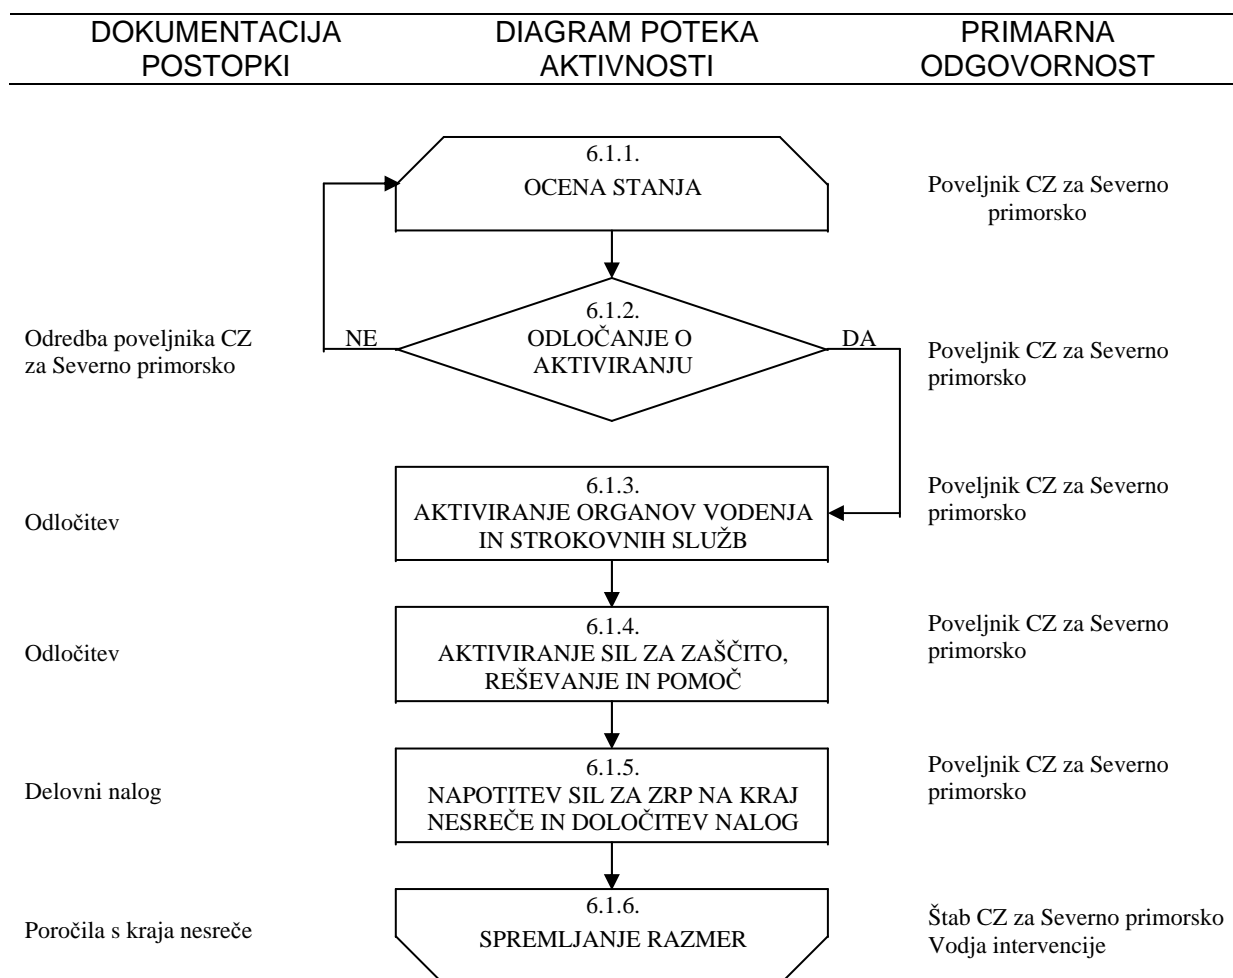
DOKUMENTACIJA POSTOPKI

DIAGRAM POTEKA AKTIVNOSTI

PRIMARNA ODGOVORNOST

6.1.1.
OCENA STANJA

Poveljnik CZ za Severno primorsko

Odredba poveljnika CZ za Severno primorsko

NE

6.1.2.
ODLOČANJE O AKTIVIRANJU

DA

Poveljnik CZ za Severno primorsko

Odločitev

6.1.3.
AKTIVIRANJE ORGANOV VODENJA IN STROKOVNIH SLUŽB

Poveljnik CZ za Severno primorsko

Odločitev

6.1.4.
AKTIVIRANJE SIL ZA ZAŠČITO, REŠEVANJE IN POMOČ

Poveljnik CZ za Severno primorsko

Delovni nalog

6.1.5.
NAPOTITEV SIL ZA ZRP NA KRAJ NESREČE IN DOLOČITEV NALOG

Poveljnik CZ za Severno primorsko

Poročila s kraja nesreče

6.1.6.
SPREMLJANJE RAZMER

Štab CZ za Severno primorsko
Vodja intervencije